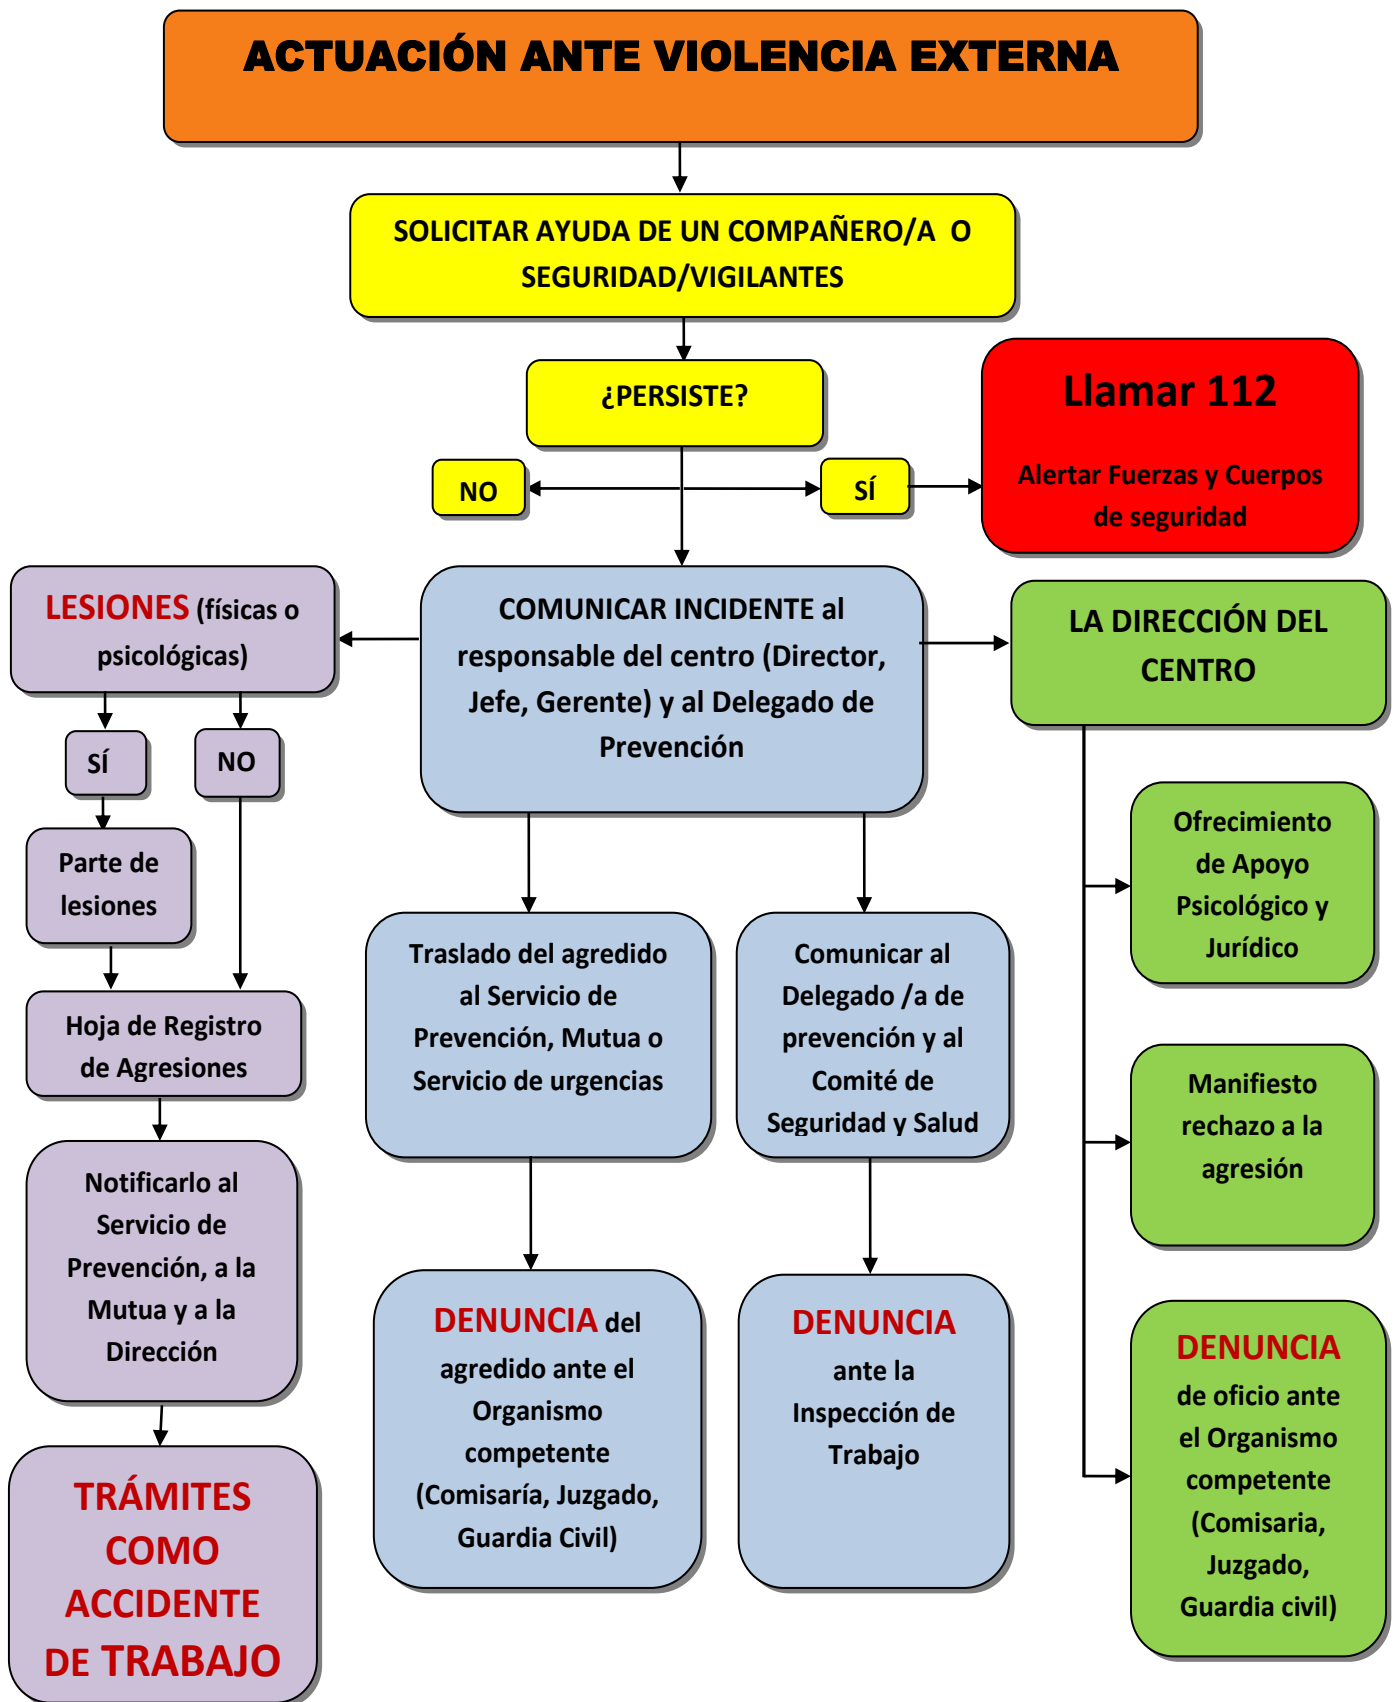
ACTUACIÓN ANTE VIOLENCIA EXTERNA

SOLICITAR AYUDA DE UN COMPAÑERO/A O SEGURIDAD/VIGILANTES

¿PERSISTE?

NO

SÍ

Llamar 112

Alertar Fuerzas y Cuerpos de seguridad

LESIONES (físicas o psicológicas)

COMUNICAR INCIDENTE al responsable del centro (Director, Jefe, Gerente) y al Delegado de Prevención

LA DIRECCIÓN DEL CENTRO

SÍ

NO

Parte de lesiones

Hoja de Registro de Agresiones

Notificarlo al Servicio de Prevención, a la Mutua y a la Dirección

TRÁMITES COMO ACCIDENTE DE TRABAJO

Traslado del agredido al Servicio de Prevención, Mutua o Servicio de urgencias

Comunicar al Delegado /a de prevención y al Comité de Seguridad y Salud

DENUNCIA del agredido ante el Organismo competente (Comisaría, Juzgado, Guardia Civil)

DENUNCIA ante la Inspección de Trabajo

Ofrecimiento de Apoyo Psicológico y Jurídico

Manifiesto rechazo a la agresión

DENUNCIA de oficio ante el Organismo competente (Comisaria, Juzgado, Guardia civil)